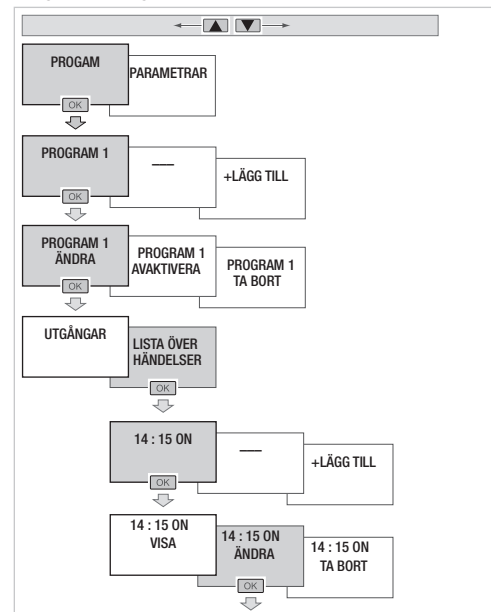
PROGAM

OK

PARAMETRAR

PROGRAM 1

OK

—

+LÄGG TILL

PROGRAM 1 ÄNDRA

OK

PROGRAM 1 AVAKTIVERA

PROGRAM 1 TA BORT

UTGÅNGAR

LISTA ÖVER HÄNDELSER

OK

14 : 15 ON

OK

—

+LÄGG TILL

14 : 15 ON VISA

14 : 15 ON ÄNDRA

OK

14 : 15 ON TA BORT